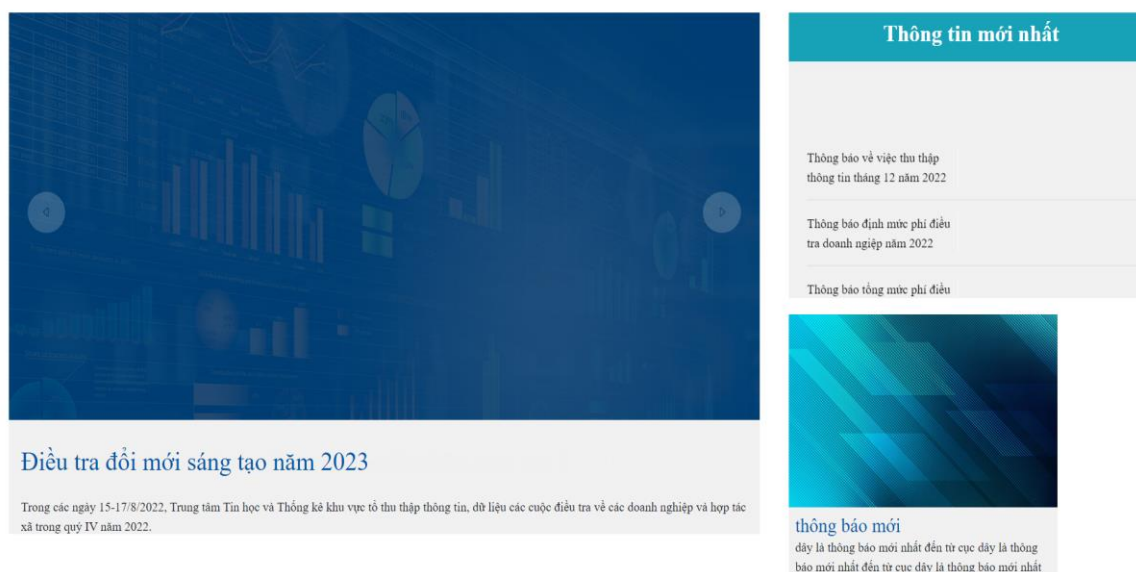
Điều tra đổi mới sáng tạo năm 2023

Trong các ngày 15-17/8/2022, Trung tâm Tin học và Thống kê khu vực tổ thu thập thông tin, dữ liệu các cuộc điều tra về các doanh nghiệp và hợp tác xã trong quý IV năm 2022.

Thông tin mới nhất

Thông báo về việc thu thập thông tin tháng 12 năm 2022

Thông báo định mức phí điều tra doanh nghiệp năm 2022

Thông báo tổng mức phí điều

thông báo mới

đây là thông báo mới nhất đến từ cục đây là thông báo mới nhất đến từ cục đây là thông báo mới nhất